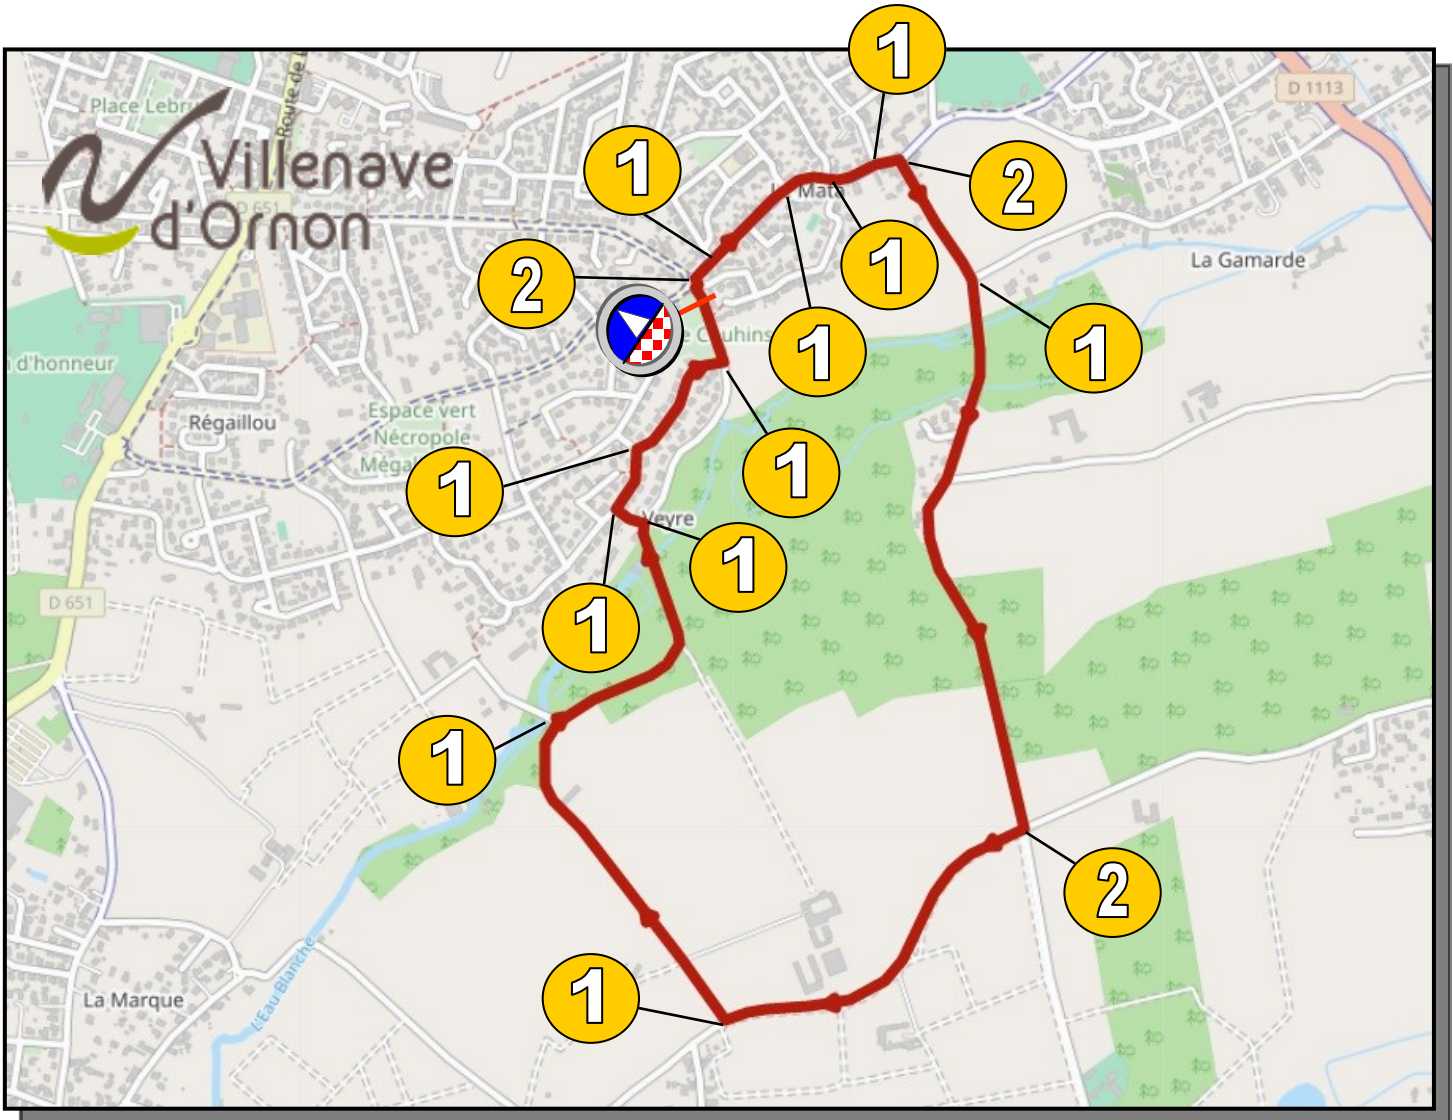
Villenave d'Ornon

Place Lebr

Route de

D 651

d'honneur

Régaillou

Espace vert Nécropole Még

La Maty

Couhins

La Gamarde

D 1113

Veyre

D 651

La Marque

L'Eau Blanche

1

1

2

2

1

1

1

1

1

1

1

1

1

2

1